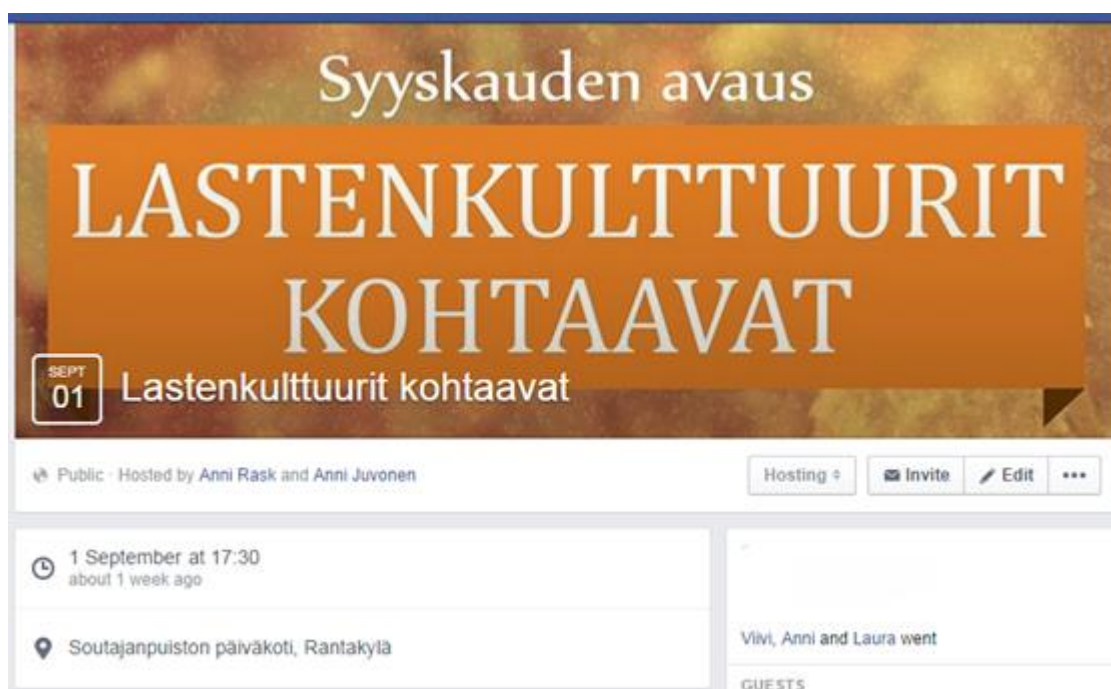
Syyskauden avaus

LASTENKULTTUURIT KOHTAAVAT

SEPT
01
Lastenkulttuurit kohtaavat

Public · Hosted by Anni Rask and Anni Juvonen

Hosting
Invite
Edit
•••

1 September at 17:30
about 1 week ago

Soutajanpuiston päiväkoti, Rantakylä

Viivi, Anni and Laura went

GUESTS